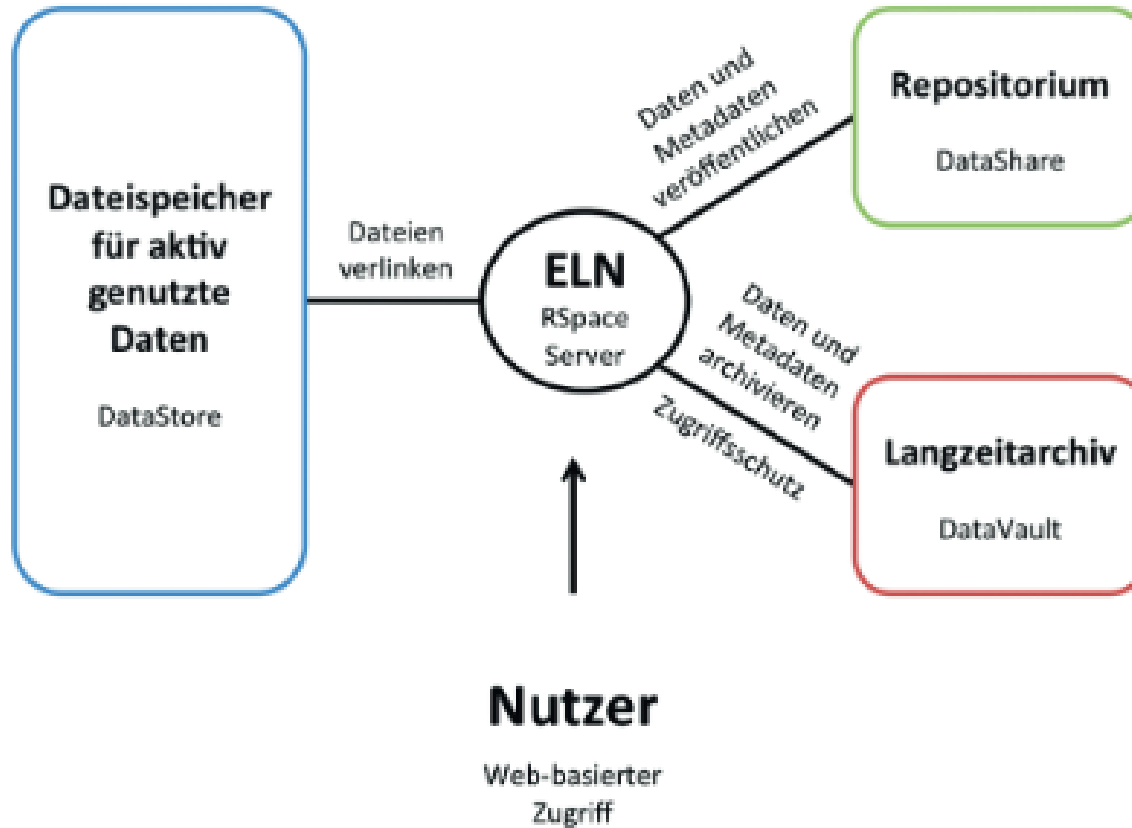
Dateispeicher für aktiv genutzte Daten

DataStore

Dateien verlinken

ELN

RSpace Server

Daten und Metadaten veröffentlichen

Repositorium

DataShare

Daten und Metadaten archivieren

Zugriffsschutz

Langzeitarchiv

DataVault

Nutzer

Web-basierter Zugriff